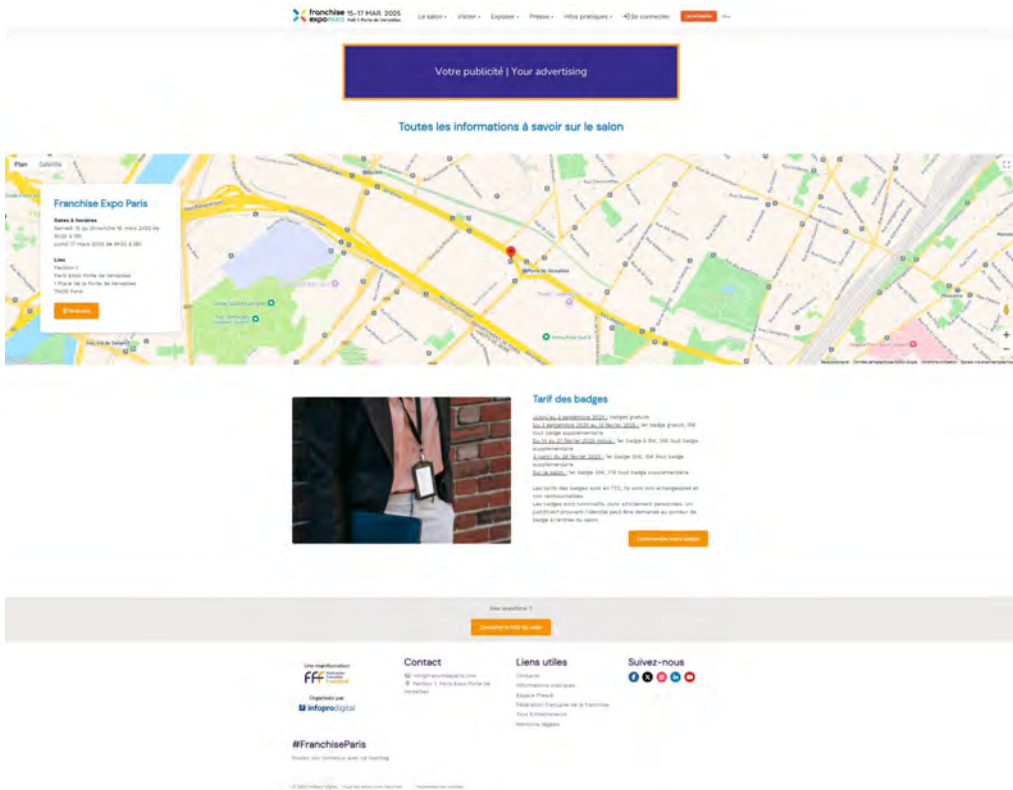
franchise expo PARIS 15-17 MAR. 2025 Hall 1 Porte de Versailles

Le salon • Visiter • Exposer • Presse • Infos pratiques • Se connecter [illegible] FR

Votre publicité | Your advertising

Toutes les informations à savoir sur le salon

Plan Satellite

Franchise Expo Paris

Dates & horaires
Samedi 15 au Dimanche 16 mars 2025 de 9h30 à 19h
Lundi 17 mars 2025 de 9h30 à 18h

Lieu
Pavillon 1
Paris Expo Porte de Versailles
1 Place de la Porte de Versailles
75015 Paris

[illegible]

Porte de Versailles

Tarif des badges

Jusqu'au 2 septembre 2025 : badges gratuits
Du 3 septembre 2025 au 13 février 2025 : 1er badge gratuit, 15€ tout badge supplémentaire
Du 14 au 27 février 2025 inclus : 1er badge à 15€, 15€ tout badge supplémentaire
À partir du 28 février 2025 : 1er badge 30€, 15€ tout badge supplémentaire
Sur le salon : 1er badge 30€, 17€ tout badge supplémentaire

Les tarifs des badges sont en TTC. Ils sont non échangeables et non remboursables.
Les badges sont nominatifs, donc strictement personnels. Un justificatif prouvant l'identité peut être demandé au porteur du badge à l'entrée du salon.

Commandez votre badge

Des questions ?

Consulter la FAQ du salon

Une manifestation
FFF Fédération Française de la Franchise

Organisée par
infopro digital

Contact
info@franchiseparis.com
Pavillon 1, Paris Expo Porte de Versailles

Liens utiles
Contacts
Informations pratiques
Espace Presse
Fédération Française de la Franchise
Tous Entrepreneurs
Mentions légales

Suivez-nous

#FranchiseParis
Postez vos contenus avec ce hashtag

© 2025 Infopro Digital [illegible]